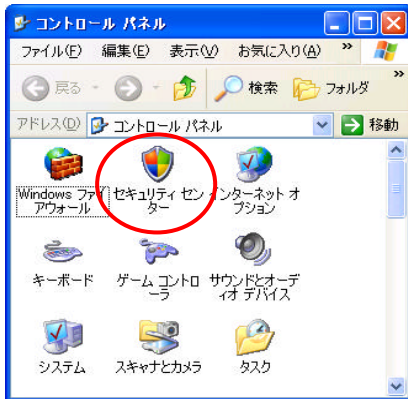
コントロール パネル

ファイル(F) 編集(E) 表示(V) お気に入り(A) »

戻る 検索 フォルダ »

アドレス(D) コントロール パネル 移動

Windows ファイアウォール

セキュリティ センター

インターネット オプション

キーボード

ゲーム コントローラ

サウンドとオーディオ デバイス

システム

スキャナとカメラ

タスク